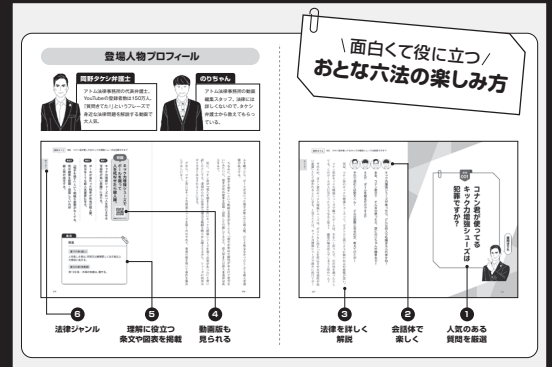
＼面白くて役に立つ／
おとな六法の楽しみ方

登場人物プロフィール

岡野タケシ弁護士
アトム法律事務所の代表弁護士。YouTubeの登録者数は150万人。「異議あり！」というフレーズで身近な法律問題を解説する動画で大人気。

のりちゃん
アトム法律事務所の動画編集スタッフ。法律には詳しくないので、タケシ弁護士から教えてもらっている。

コナン君が使ってるキック力増強シューズは犯罪ですか？

❶ 人気のある質問を厳選
❷ 会話体で楽しく
❸ 法律を詳しく解説
❹ 動画版も見られる
❺ 理解に役立つ条文や図表を掲載
❻ 法律ジャンル